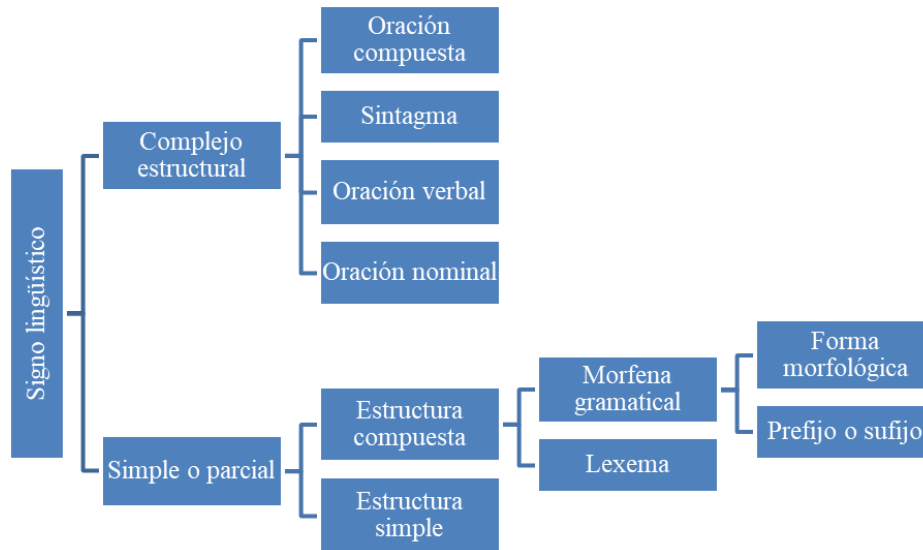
Signo lingüístico

Complejo estructural

Oración compuesta

Sintagma

Oración verbal

Oración nominal

Simple o parcial

Estructura compuesta

Morfena gramatical

Forma morfológica

Prefijo o sufijo

Lexema

Estructura simple